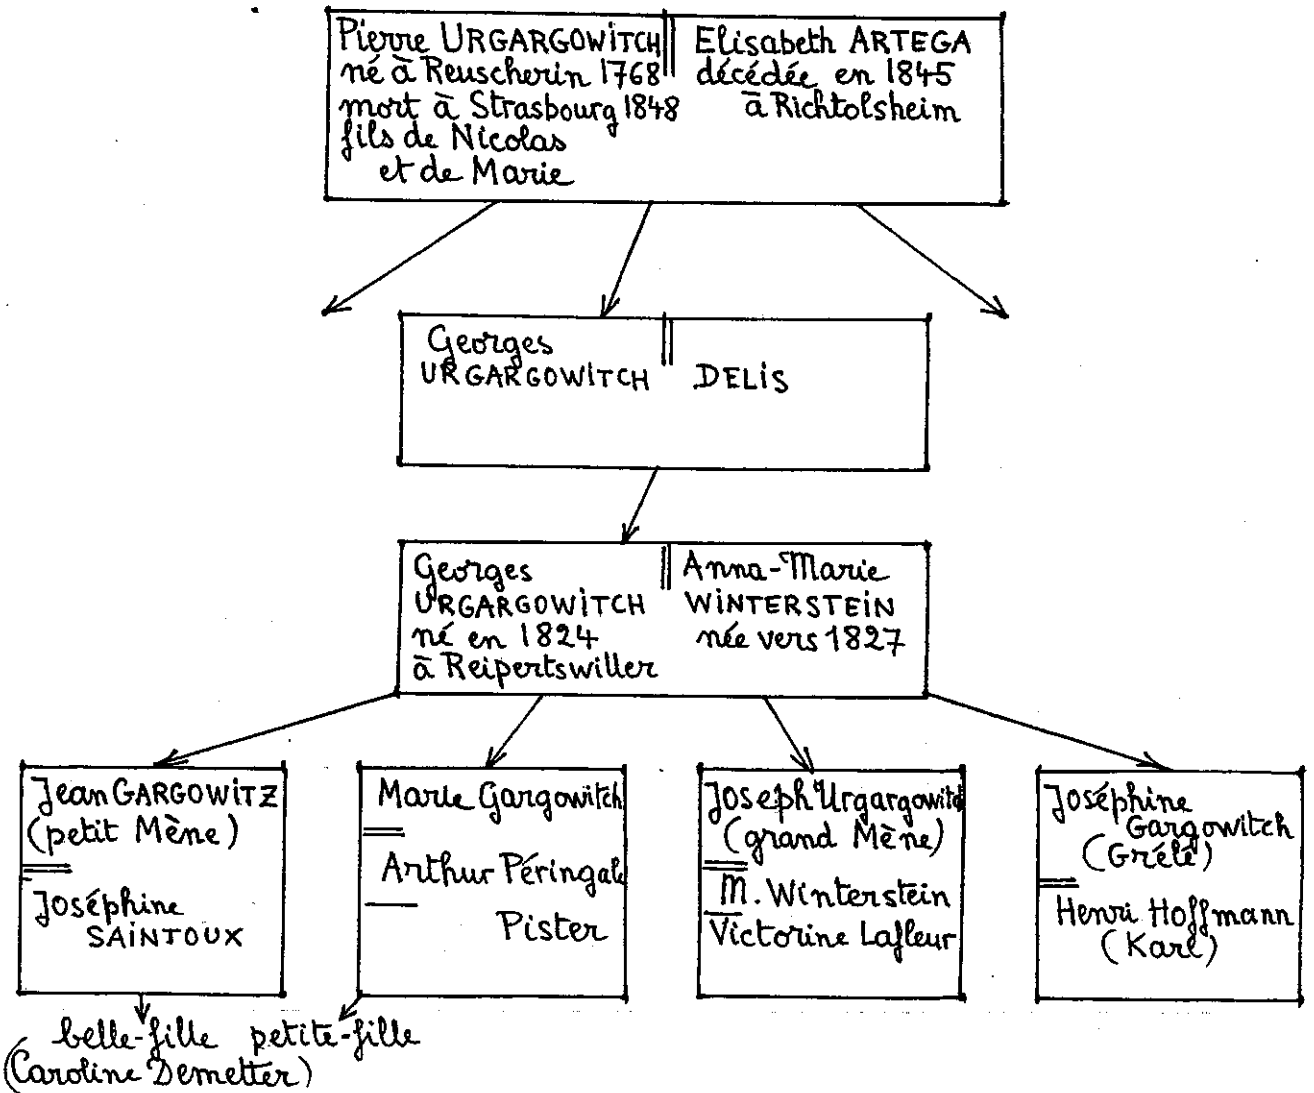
Pierre URGARGOWITCH né à Reuscherin 1768 mort à Strasbourg 1848 fils de Nicolas et de Marie

Elisabeth ARTEGA décédée en 1845 à Richtolsheim

Georges URGARGOWITCH

DELIS

Georges URGARGOWITCH né en 1824 à Reipertswiller

Anna-Marie WINTERSTEIN née vers 1827

Jean GARGOWITZ (petit Mène)

Joséphine SAINTOUX

Marie Gargowitch

Arthur Péringal

Pister

Joseph Urgargowitch (grand Mène)

M. Winterstein

Victorine Lafleur

Joséphine Gargowitch (Grêlé)

Henri Hoffmann (Karl)

belle-fille (Caroline Demetter)

petite-fille